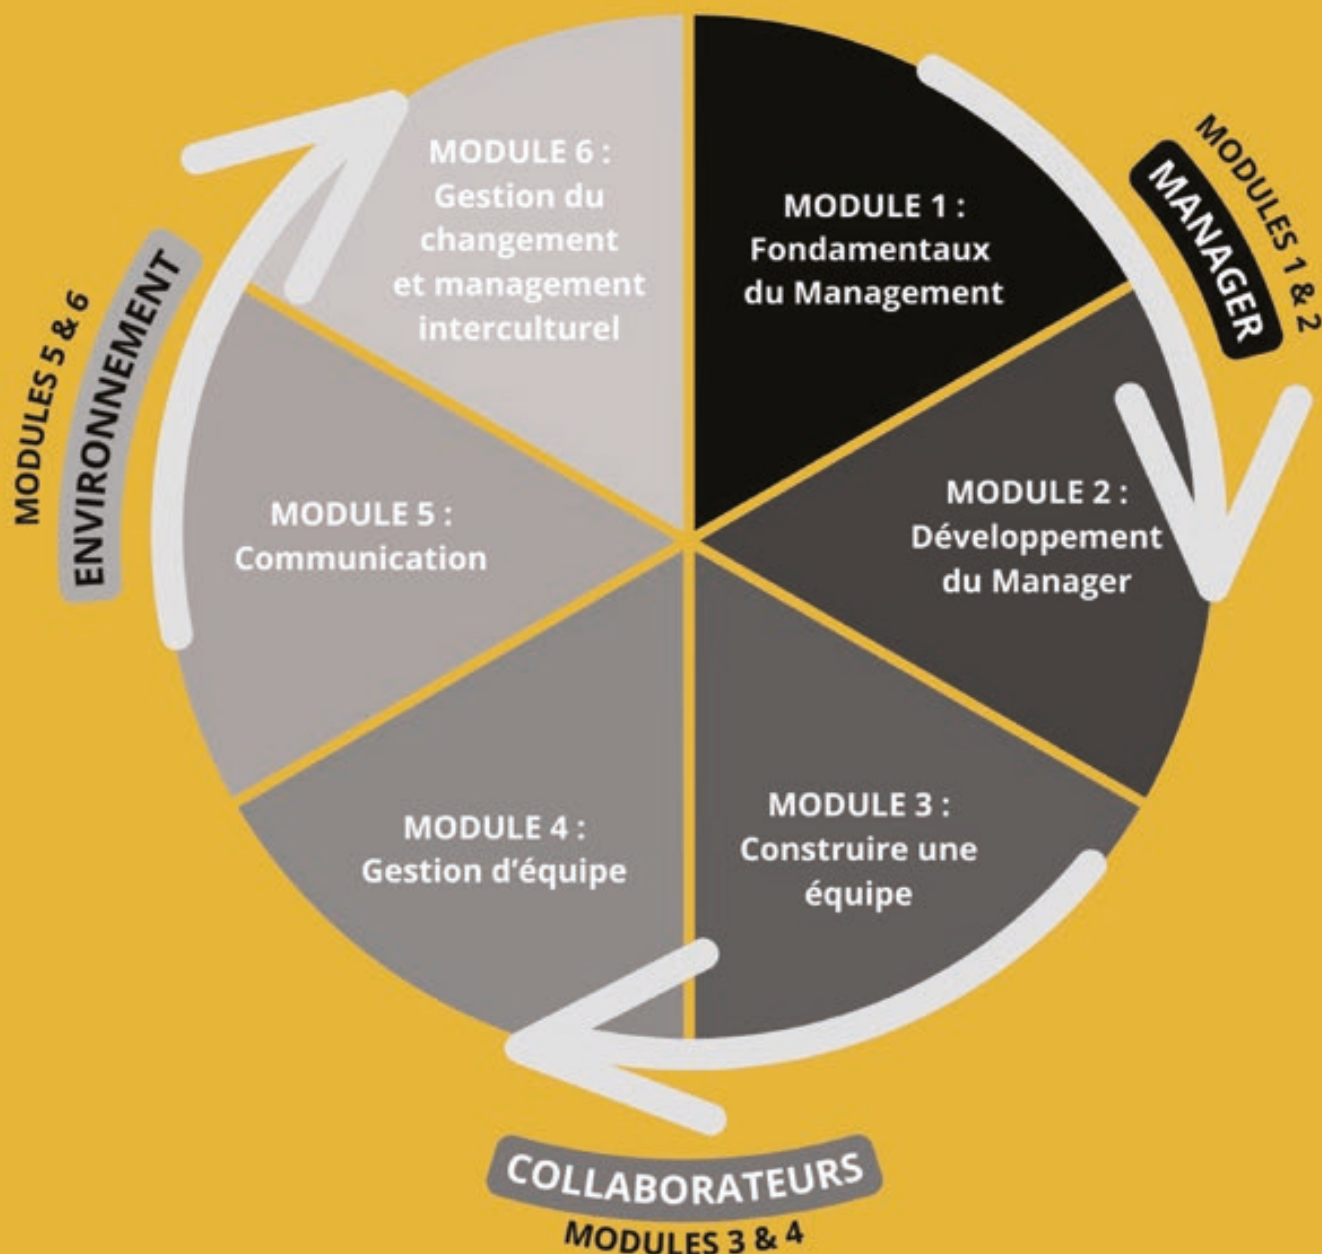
MODULE 6 :
Gestion du changement et management interculturel

MODULE 1 :
Fondamentaux du Management

MODULES 1 & 2
MANAGER

MODULE 2 :
Développement du Manager

MODULE 3 :
Construire une équipe

MODULE 4 :
Gestion d'équipe

MODULE 5 :
Communication

MODULES 5 & 6
ENVIRONNEMENT

COLLABORATEURS
MODULES 3 & 4